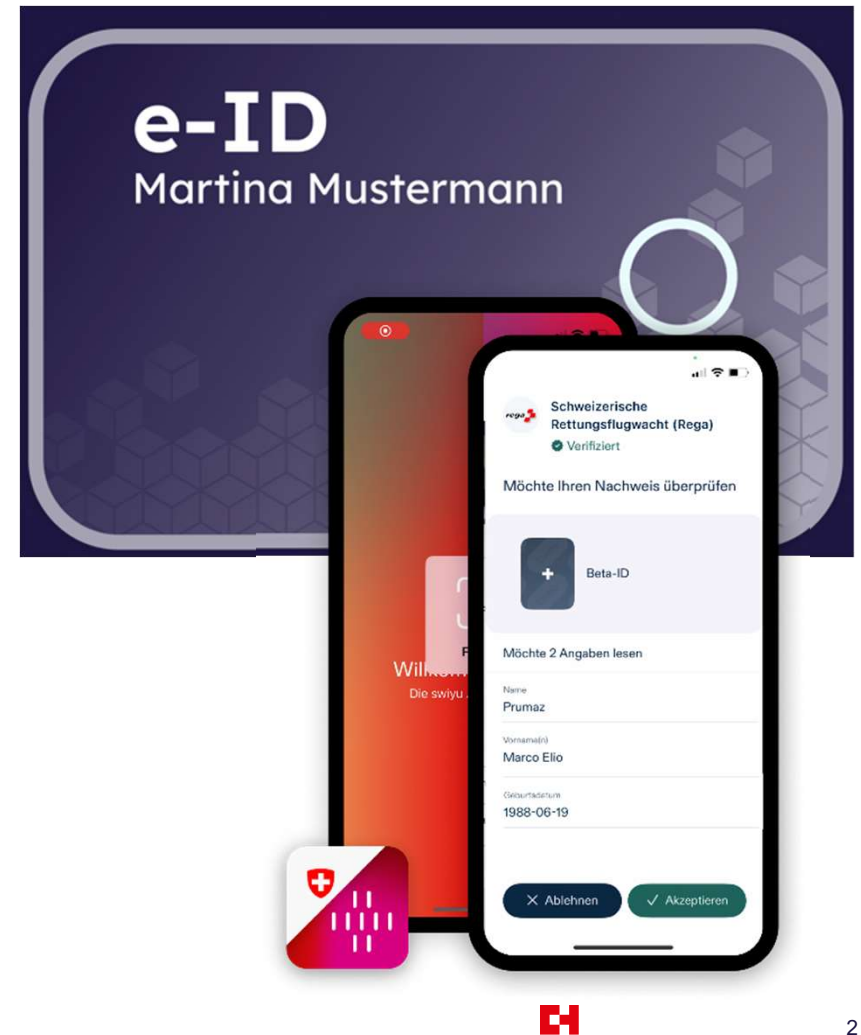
e-ID
Martina Mustermann

Willkom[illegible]
Die swiyu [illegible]

rega
Schweizerische Rettungsflugwacht (Rega)
Verifiziert

Möchte Ihren Nachweis überprüfen

Beta-ID

Möchte 2 Angaben lesen

Name
Prumaz

Vorname(n)
Marco Elio

Geburtsdatum
1988-06-19

Ablehnen
Akzeptieren

2